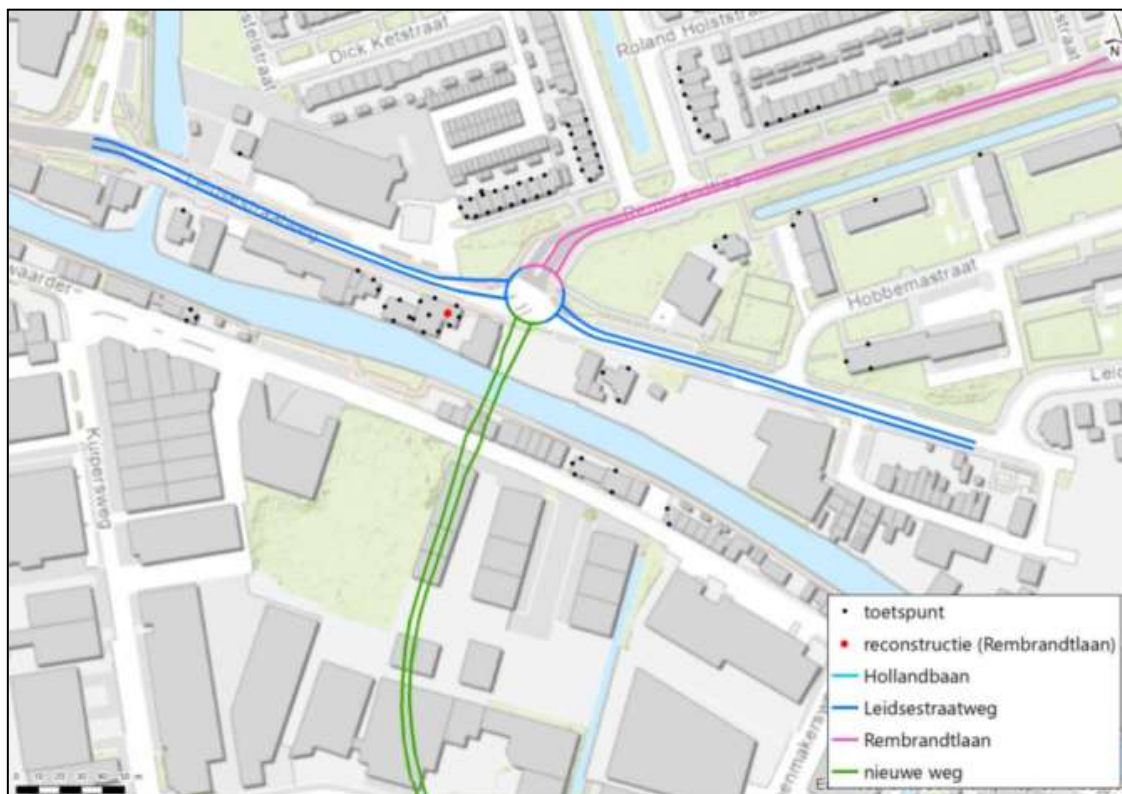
Dick Ketstraat
Roland Holststraat
N
Hobbemastraat
Leid
vaarder-
Kuipersweg
Ebenmakers
0 10 20 30 40 50 m

• toetspunt
• reconstructie (Rembrandtlaan)
Hollandbaan
Leidsestraatweg
Rembrandtlaan
nieuwe weg